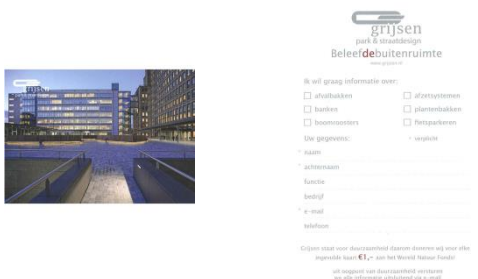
grijsen
park & straatdesign
Beleefdebuitenruimte
www.grijsen.nl

Ik wil graag informatie over:

afvalbakken
afzetsystemen
banken
plantenbakken
boomroosters
fietsparkeren

Uw gegevens:
* verplicht

* naam
* achternaam
functie
bedrijf
* e-mail
telefoon

Grijsen staat voor duurzaamheid daarom doneren wij voor elke ingevulde kaart €1,- aan het Wereld Natuur Fonds!

uit oogpunt van duurzaamheid versturen we alle informatie uitsluitend via e-mail